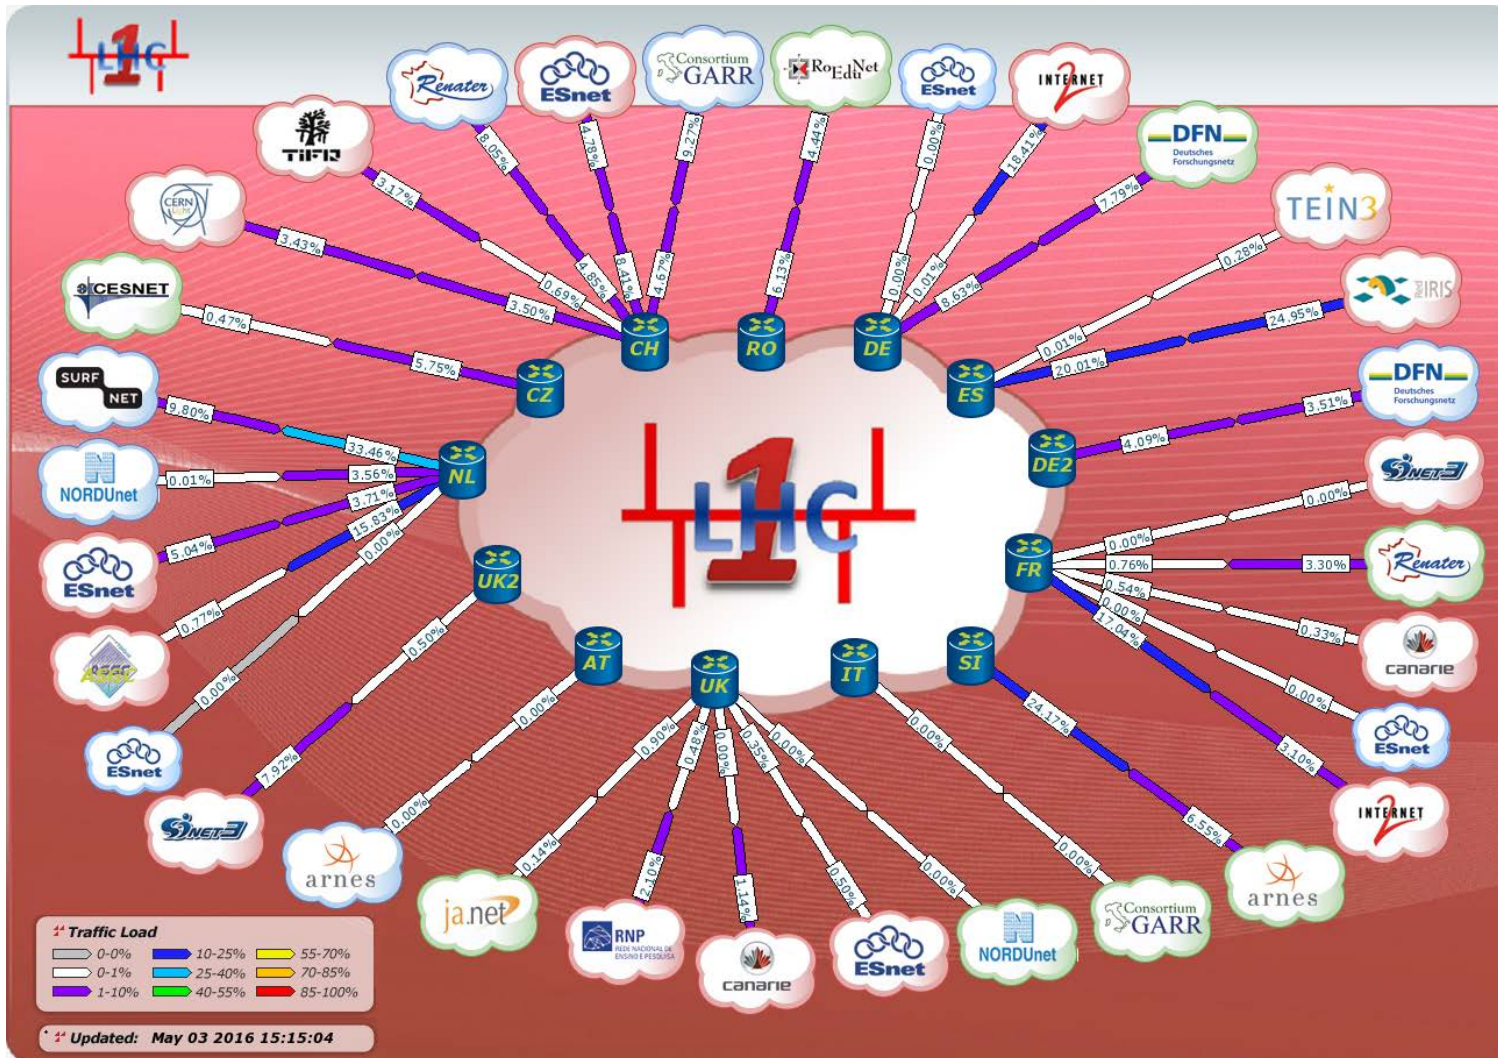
LHC 1

Renater
ESnet
Consortium GARR
RoEduNet
ESnet
INTERNET 2
DFN Deutsches Forschungsnetz
TEIN3
RedIRIS
DFN Deutsches Forschungsnetz
SINET3
Renater
canarie
ESnet
INTERNET 2
arnes
Consortium GARR
NORDUnet
ESnet
canarie
RNP REDE NACIONAL DE ENSINO E PESQUISA
ja.net
arnes
SINET3
ESnet
ASGC
ESnet
NORDUnet
SURF NET
CESNET
CERN
TIFR

CH
RO
DE
ES
DE2
FR
SI
IT
UK
AT
UK2
NL
CZ

8.05%
4.78%
9.27%
4.44%
0.00%
18.41%
7.79%
0.28%
24.95%
3.51%
0.00%
3.30%
0.33%
0.00%
3.10%
6.55%
0.00%
0.00%
0.50%
1.14%
2.10%
0.14%
0.00%
7.97%
0.00%
0.77%
5.04%
0.01%
9.80%
0.47%
3.43%
3.17%
3.50%
0.69%
4.85%
8.41%
4.67%
6.13%
0.00%
0.01%
8.63%
0.01%
20.01%
4.09%
0.00%
0.76%
0.54%
0.00%
17.04%
24.17%
0.00%
0.00%
0.35%
0.00%
0.48%
0.90%
0.00%
0.50%
0.00%
15.83%
3.71%
3.56%
33.46%
5.75%

Traffic Load
0-0%
0-1%
1-10%
10-25%
25-40%
40-55%
55-70%
70-85%
85-100%

Updated: May 03 2016 15:15:04